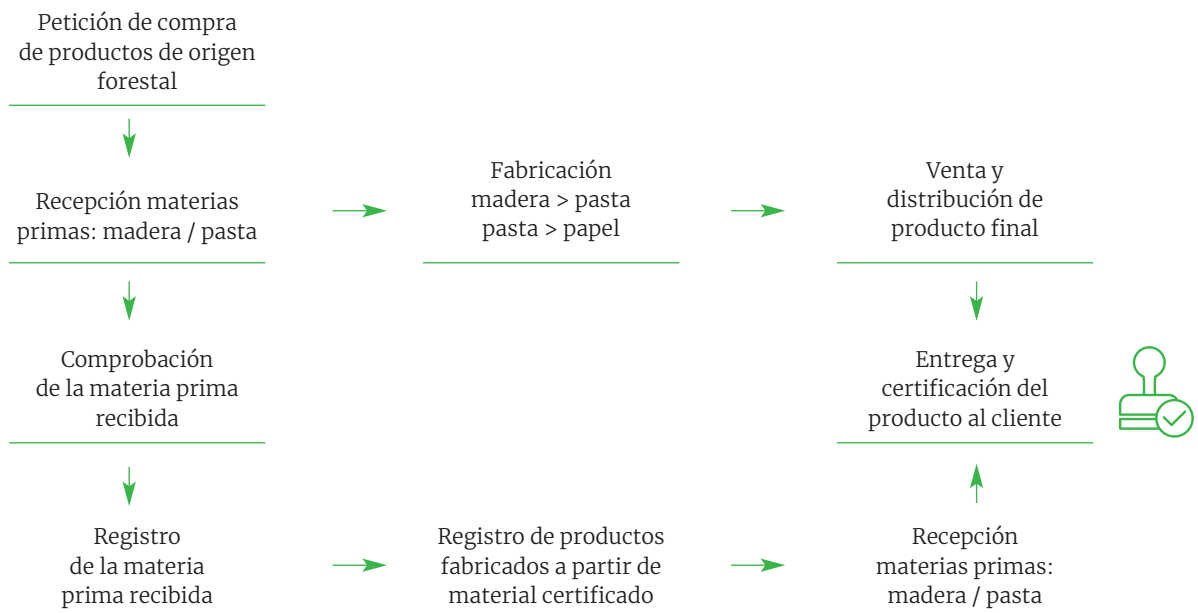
Petición de compra de productos de origen forestal

Recepción materias primas: madera / pasta

Fabricación madera > pasta pasta > papel

Venta y distribución de producto final

Comprobación de la materia prima recibida

Entrega y certificación del producto al cliente

Registro de la materia prima recibida

Registro de productos fabricados a partir de material certificado

Recepción materias primas: madera / pasta